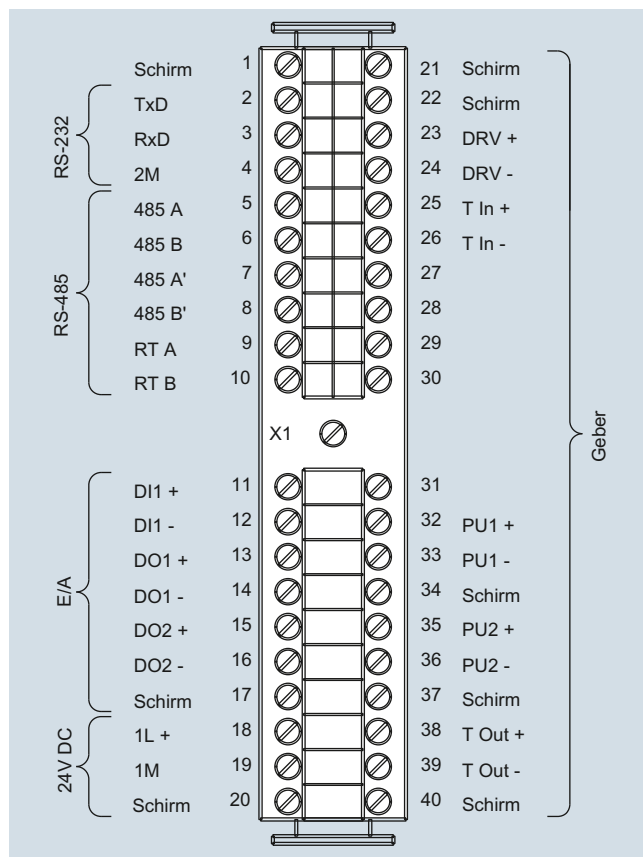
Schirm 1
RS-232
TxD 2
RxD 3
2M 4
RS-485
485 A 5
485 B 6
485 A' 7
485 B' 8
RT A 9
RT B 10

21 Schirm
22 Schirm
23 DRV +
24 DRV -
25 T In +
26 T In -
27
28
29
30

X1

E/A
DI1 + 11
DI1 - 12
DO1 + 13
DO1 - 14
DO2 + 15
DO2 - 16
Schirm 17
24V DC
1L + 18
1M 19
Schirm 20

31
32 PU1 +
33 PU1 -
34 Schirm
35 PU2 +
36 PU2 -
37 Schirm
38 T Out +
39 T Out -
40 Schirm

Geber